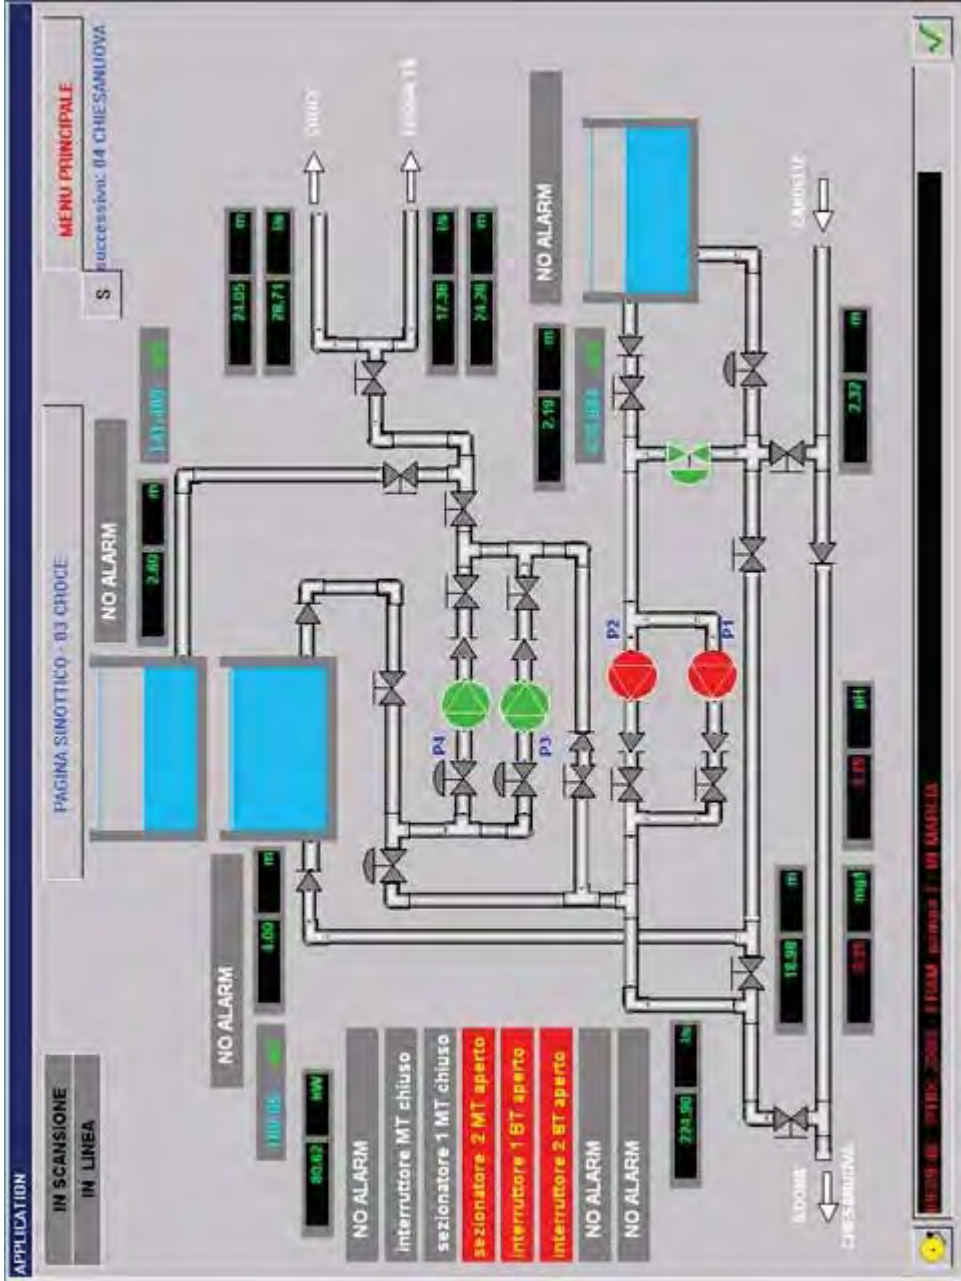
APPLICATION

IN SCANSIONE
IN LINEA

PAGINA SINOTTICO - 03 CROCE

MENU PRINCIPALE

S successivo: 04 CHIESANUOVA

NO ALARM

4.00 m

NO ALARM

2.60 m

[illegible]

NO ALARM

80.62 kW

NO ALARM
interruttore MT chiuso
sezionatore 1 MT chiuso
sezionatore 2 MT aperto
interruttore 1 BT aperto
interruttore 2 BT aperto
NO ALARM
NO ALARM

224.90 l/s

P4
P3
P2
P1

21.05 m
26.71 l/s
17.36 l/s
24.20 m

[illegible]
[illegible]

NO ALARM

2.19 m

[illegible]

2.37 m

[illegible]

19.98 m

0.21 mg/l

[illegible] pH

S.DONE
CHIESANUOVA

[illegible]